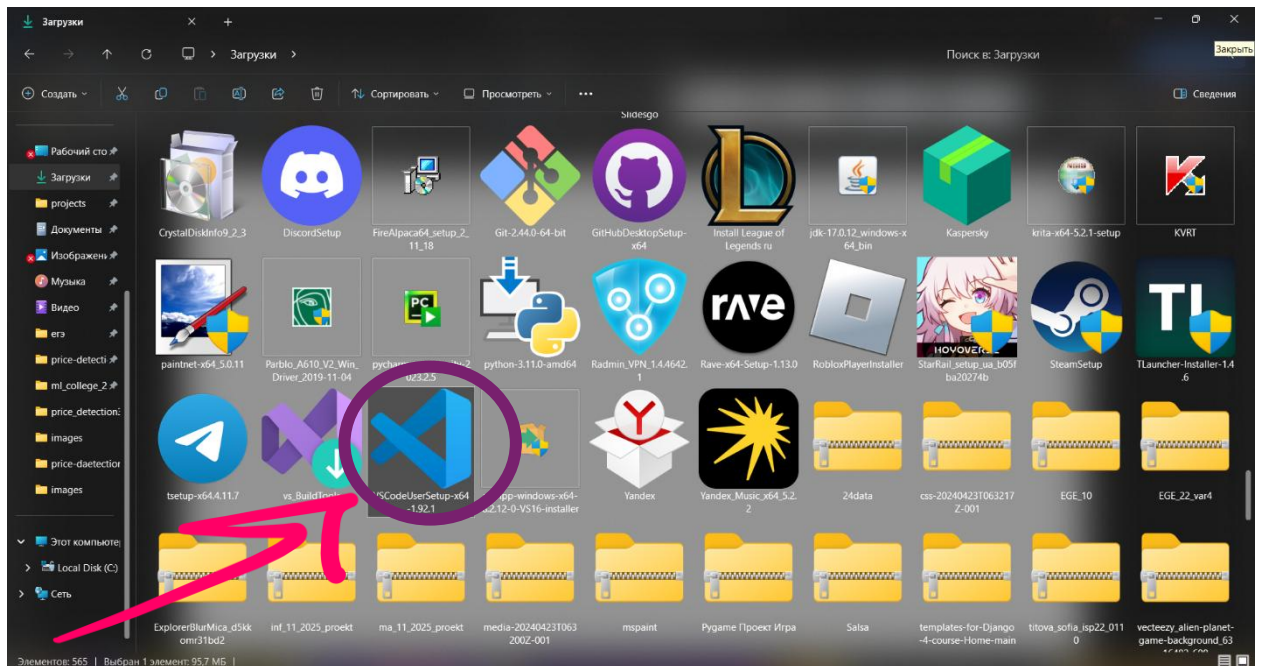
Загрузки

Закрыть

Загрузки >

Поиск в: Загрузки

Создать

Сортировать

Просмотреть

Сведения

Slidesgo

Рабочий сто

Загрузки

projects

Документы

Изображен

Музыка

Видео

егэ

price-detecti

ml_college_2

price_detection

images

price-daetection

images

Этот компьюте

Local Disk (C:)

Сеть

CrystalDiskInfo9_2_3

DiscordSetup

FireAlpaca64_setup_2_11_18

Git-2.44.0-64-bit

GitHubDesktopSetup-x64

Install League of Legends ru

jdk-17.0.12_windows-x64_bin

Kaspersky

krita-x64-5.2.1-setup

KVRT

paintnet-x64_5.0.11

Parblo_A610_V2_Win_Driver_2019-11-04

pycharm-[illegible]023.2.5

python-3.11.0-amd64

Radmin_VPN_1.4.4642.1

Rave-x64-Setup-1.13.0

RobloxPlayerInstaller

StarRail_setup_ua_b05fba20274b

SteamSetup

TLauncher-Installer-1.4.6

tsetup-x64.4.11.7

vs_BuildTools

VSCodeUserSetup-x64-1.92.1

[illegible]pp-windows-x64-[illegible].2.12-0-VS16-installer

Yandex

Yandex_Music_x64_5.2.2

24data

css-20240423T063217Z-001

EGE_10

EGE_22_var4

ExplorerBlurMica_d5kkomr31bd2

inf_11_2025_proekt

ma_11_2025_proekt

media-20240423T063200Z-001

mspaint

Pygame Проект Игра

Salsa

templates-for-Django-4-course-Home-main

titova_sofia_isp22_0110

vecteezy_alien-planet-game-background_63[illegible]

Элементов: 565 | Выбран 1 элемент: 95,7 МБ |